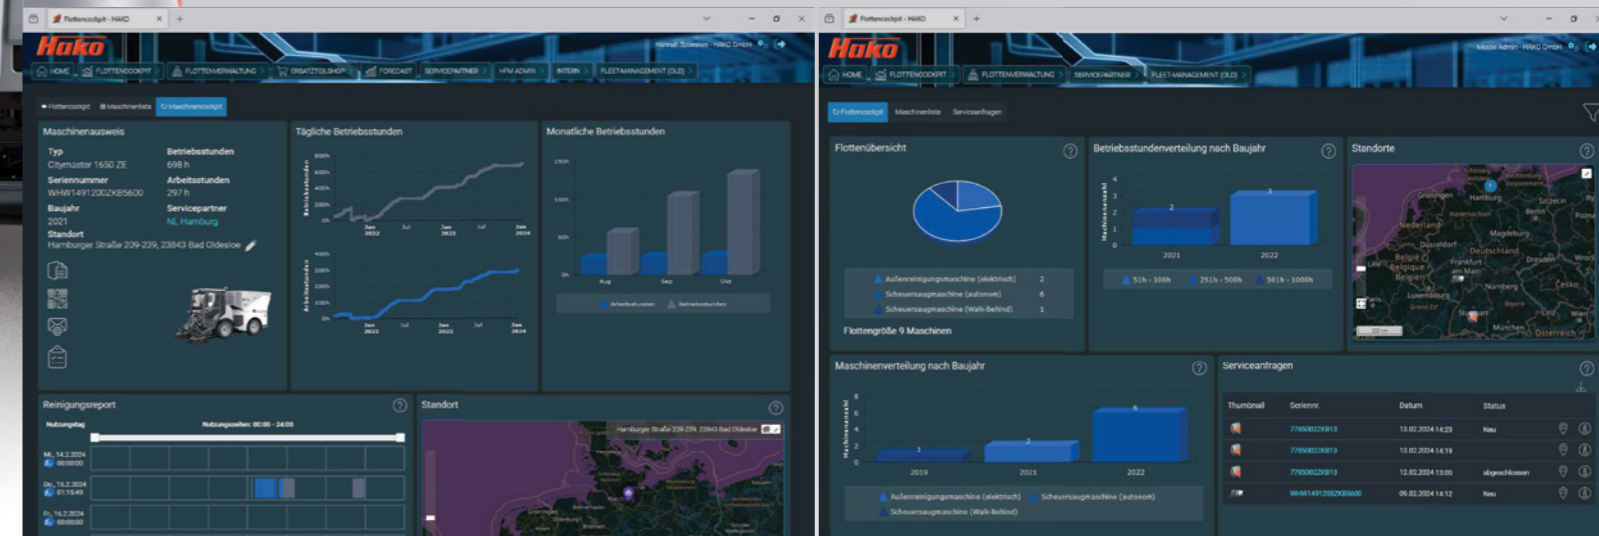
Flottencockpit - HAKO

Hako

Hannah Schreiber - HAKO GmbH

HOME | FLOTTENCOCKPIT | FLOTTENVERWALTUNG | ERSATZTEILSHOP | FORECAST | SERVICEPARTNER | HFM ADMIN | INTERN | FLEETMANAGEMENT (OLD)

Flottencockpit | Maschinenliste | Maschinencockpit

Maschinenausweis

Typ
Citymaster 1650 ZE
Betriebsstunden
698 h
Seriennummer
WHW1491200ZKB5600
Arbeitsstunden
297 h
Baujahr
2021
Servicepartner
NL Hamburg
Standort
Hamburger Straße 209-239, 23843 Bad Oldesloe

Tägliche Betriebsstunden

Betriebsstunden
800h
600h
400h
200h
0h
Jan 2023
Jul
Jan 2023
Jul
Jan 2024

Arbeitsstunden
400h
300h
200h
100h
0h
Jan 2023
Jul
Jan 2023
Jul
Jan 2024

Monatliche Betriebsstunden

150h
100h
50h
0h
Aug
Sep
Okt
Arbeitsstunden
Betriebsstunden

Reinigungsreport

Nutzungstag
Nutzungszeiten: 00:00 - 24:00
Mi., 14.2.2024
00:00:00
Do., 15.2.2024
01:15:49
Fr., 16.2.2024
00:00:00

Standort

Hamburger Straße 209-239, 23843 Bad Oldesloe

Flottencockpit - HAKO

Hako

Messe Admin - HAKO GmbH

HOME | FLOTTENCOCKPIT | FLOTTENVERWALTUNG | SERVICEPARTNER | FLEET-MANAGEMENT (OLD)

Flottencockpit | Maschinenliste | Serviceanfragen

Flottenübersicht

Außenreinigungsmaschine (elektrisch) 2
Scheuersaugmaschine (autonom) 6
Scheuersaugmaschine (Walk-Behind) 1

Flottengröße 9 Maschinen

Betriebsstundenverteilung nach Baujahr

Maschinenanzahl
4
3
2
1
0
2
3
2021
2022
51h - 100h
251h - 500h
501h - 1000h

Standorte

Groningen
Hamburg
Szczecin
Berlin
Nederland
Magdeburg
Düsseldorf
Deutschland
Dresden
België Belgique Belgien
Frankfurt am Main
Luxembourg
Nürnberg
Česko
Stuttgart
München
Österreich
Wien

Maschinenverteilung nach Baujahr

Maschinenanzahl
8
6
4
2
0
1
2
6
2019
2021
2022
Außenreinigungsmaschine (elektrisch)
Scheuersaugmaschine (autonom)
Scheuersaugmaschine (Walk-Behind)

Serviceanfragen

| Thumbnail | Seriennr. | Datum | Status |
|---|---|---|---|
| | 7765002ZKB13 | 13.02.2024 14:23 | Neu |
| | 7765002ZKB13 | 13.02.2024 14:19 | Neu |
| | 7765002ZKB13 | 12.02.2024 13:06 | abgeschlossen |
| | WHW1491200ZKB5600 | 09.02.2024 14:12 | Neu |